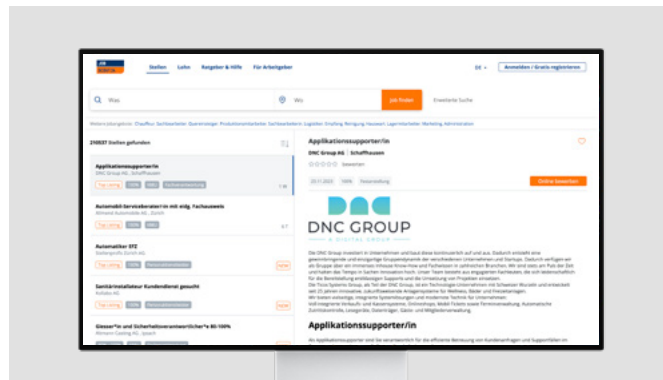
JOB

Stellen Lohn Ratgeber & Hilfe Für Arbeitgeber

Anmelden / Gratis registrieren

Was

Wo

Job finden

Erweiterte Suche

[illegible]

210037 Stellen gefunden

Applikationssupporter/in
DNC Group AG, Schaffhausen

Automobil-Serviceberater/in mit eidg. Fachausweis

Automatiker EFZ

Sanitärinstallateur Kundendienst gesucht

Glasser*in und Sicherheitsverantwortliche*r 80-100%

Applikationssupporter/in
DNC Group AG | Schaffhausen

bewerten

Online bewerben

DNC GROUP
A DIGITAL GROUP

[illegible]

Applikationssupporter/in

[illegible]